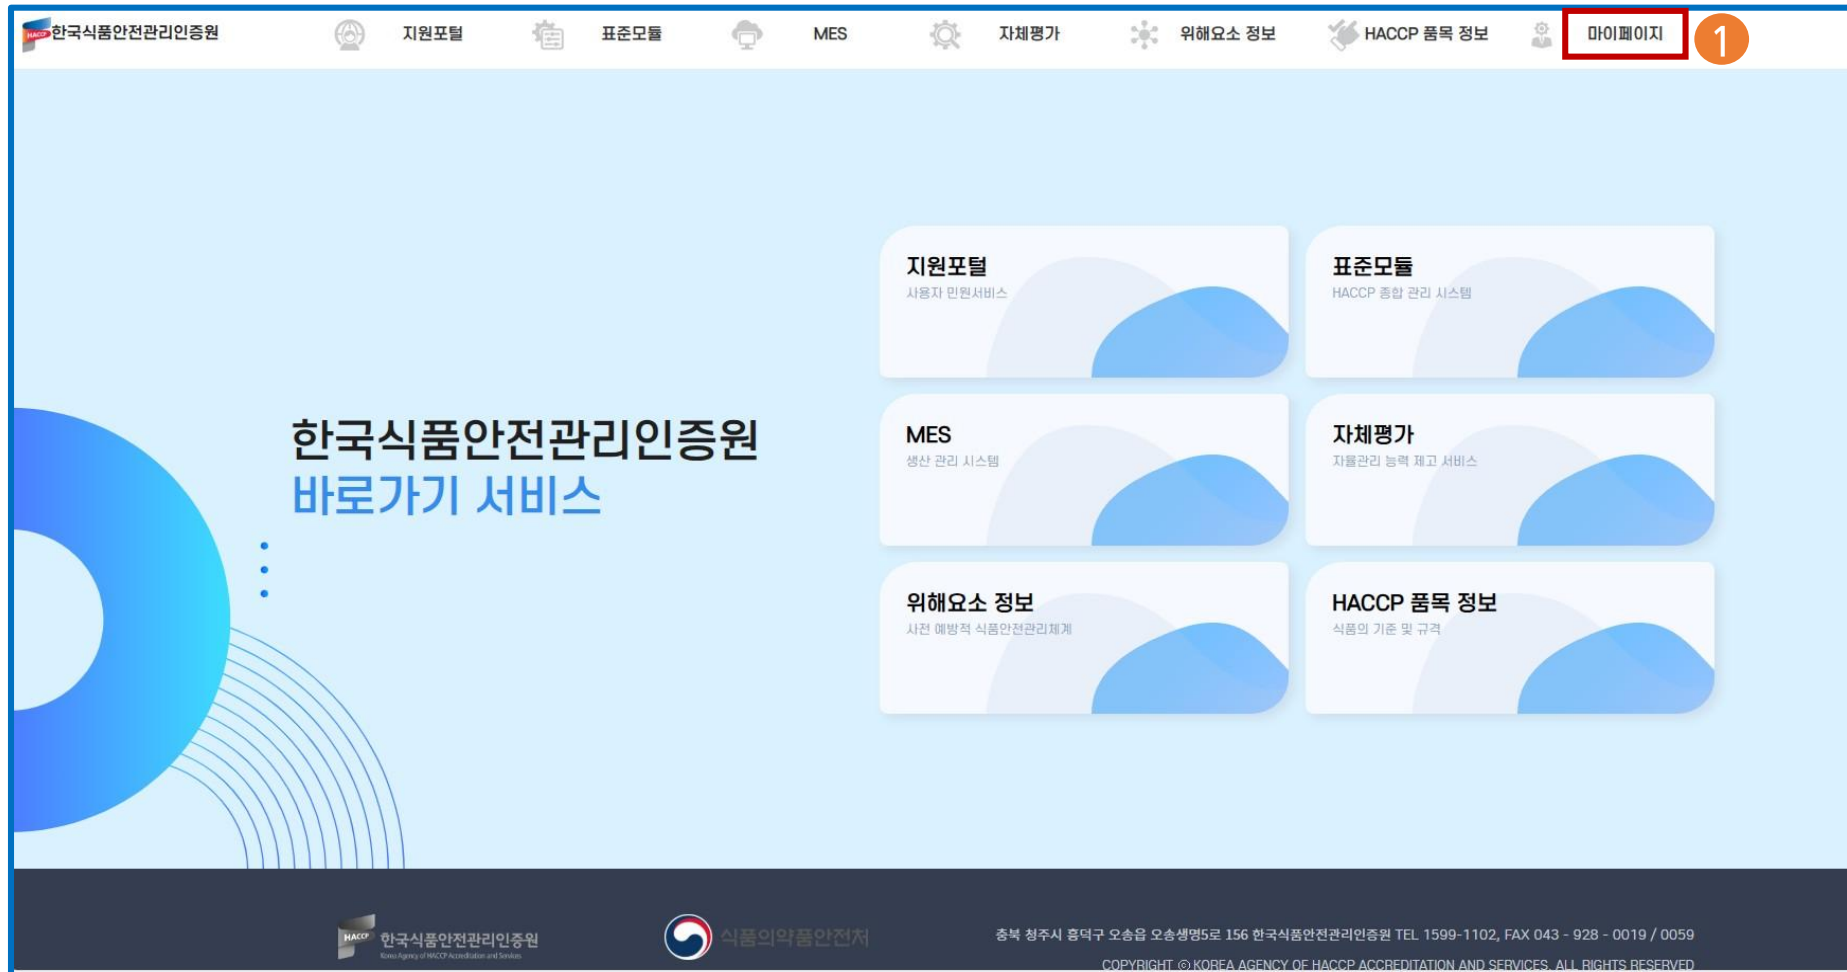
한국식품안전관리인증원 지원포털 표준모듈 MES 자체평가 위해요소 정보 HACCP 품목 정보 마이페이지 1

한국식품안전관리인증원
바로가기 서비스

지원포털
사용자 민원서비스

표준모듈
HACCP 종합 관리 시스템

MES
생산 관리 시스템

자체평가
자율관리 능력 제고 서비스

위해요소 정보
사전 예방적 식품안전관리체계

HACCP 품목 정보
식품의 기준 및 규격

한국식품안전관리인증원 Korea Agency of HACCP Accreditation and Services
식품의약품안전처
충북 청주시 흥덕구 오송읍 오송생명5로 156 한국식품안전관리인증원 TEL 1599-1102, FAX 043 - 928 - 0019 / 0059
COPYRIGHT © KOREA AGENCY OF HACCP ACCREDITATION AND SERVICES. ALL RIGHTS RESERVED